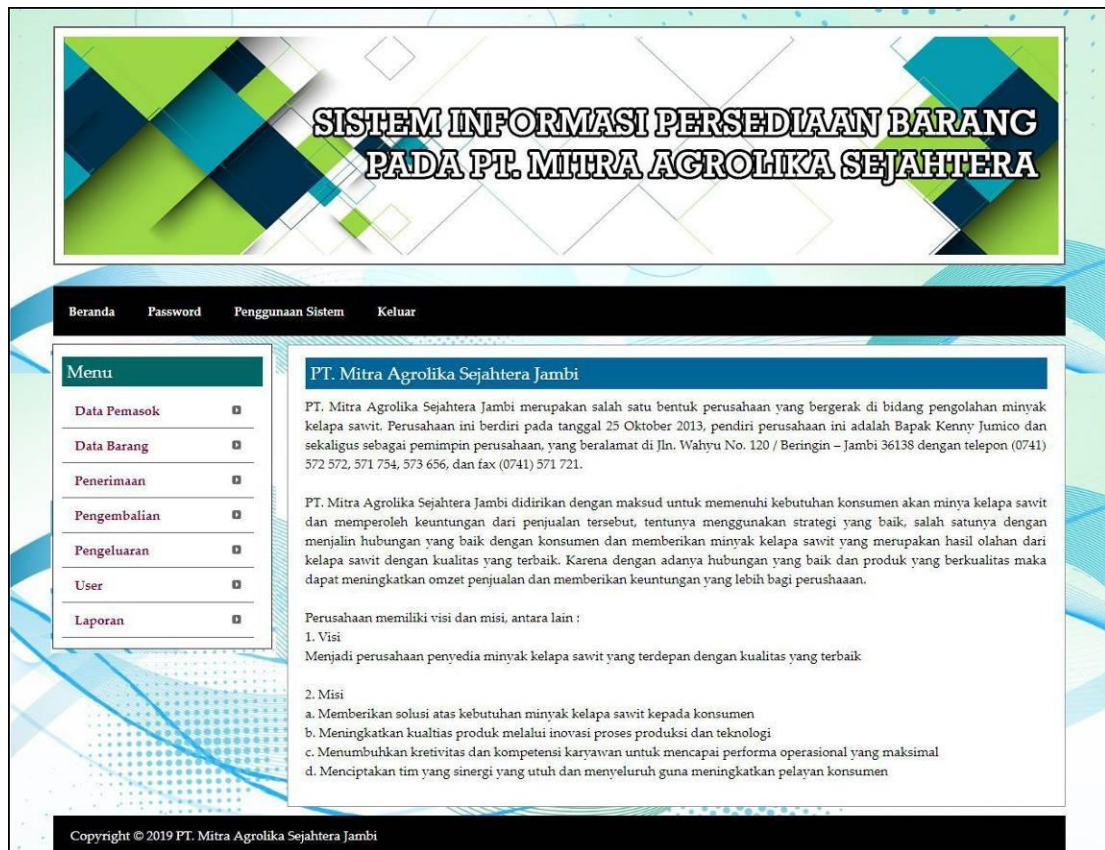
SISTEM INFORMASI PERSEDIAAN BARANG PADA PT. MITRA AGROLIKA SEJAHTERA

Beranda Password Penggunaan Sistem Keluar

Menu

Data Pemasok

Data Barang

Penerimaan

Pengembalian

Pengeluaran

User

Laporan

PT. Mitra Agrolika Sejahtera Jambi

PT. Mitra Agrolika Sejahtera Jambi merupakan salah satu bentuk perusahaan yang bergerak di bidang pengolahan minyak kelapa sawit. Perusahaan ini berdiri pada tanggal 25 Oktober 2013, pendiri perusahaan ini adalah Bapak Kenny Jumico dan sekaligus sebagai pemimpin perusahaan, yang beralamat di Jln. Wahyu No. 120 / Beringin – Jambi 36138 dengan telepon (0741) 572 572, 571 754, 573 656, dan fax (0741) 571 721.

PT. Mitra Agrolika Sejahtera Jambi didirikan dengan maksud untuk memenuhi kebutuhan konsumen akan minya kelapa sawit dan memperoleh keuntungan dari penjualan tersebut, tentunya menggunakan strategi yang baik, salah satunya dengan menjalin hubungan yang baik dengan konsumen dan memberikan minyak kelapa sawit yang merupakan hasil olahan dari kelapa sawit dengan kualitas yang terbaik. Karena dengan adanya hubungan yang baik dan produk yang berkualitas maka dapat meningkatkan omzet penjualan dan memberikan keuntungan yang lebih bagi perushaaan.

Perusahaan memiliki visi dan misi, antara lain :
1. Visi
Menjadi perusahaan penyedia minyak kelapa sawit yang terdepan dengan kualitas yang terbaik

2. Misi
a. Memberikan solusi atas kebutuhan minyak kelapa sawit kepada konsumen
b. Meningkatkan kualtias produk melalui inovasi proses produksi dan teknologi
c. Menumbuhkan kretivitas dan kompetensi karyawan untuk mencapai performa operasional yang maksimal
d. Menciptakan tim yang sinergi yang utuh dan menyeluruh guna meningkatkan pelayan konsumen

Copyright © 2019 PT. Mitra Agrolika Sejahtera Jambi